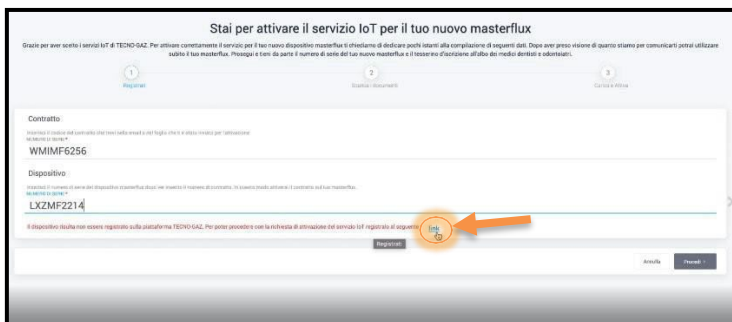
Stai per attivare il servizio IoT per il tuo nuovo masterflux

Grazie per aver scelto i servizi IoT di TECNO-GAZ. Per attivare correttamente il servizio per il tuo nuovo dispositivo masterflux ti chiediamo di dedicare pochi istanti alla compilazione di seguenti dati. Dopo aver preso visione di quanto stiamo per comunicarti potrai utilizzare subito il tuo masterflux. Prosegui e tieni da parte il numero di serie del tuo nuovo masterflux e il tesserino d'iscrizione all'albo dei medici dentisti e odontoiatri.

1
Registrati

2
Scarica i documenti

3
Carica e Attiva

Contratto

Inserisci il codice del contratto che trovi nella email o del foglio che ti è stato inviato per l'attivazione
NUMERO DI SERIE*

WMIMF6256

Dispositivo

Inserisci il numero di serie del dispositivo masterflux dopo aver inserito il numero di contratto, in questo modo attiverai il contratto sul tuo masterflux.
NUMERO DI SERIE*

LXZMF2214

Il dispositivo risulta non essere registrato sulla piattaforma TECNO-GAZ. Per poter procedere con la richiesta di attivazione del servizio IoT registralo al seguente link

Registrati

Annulla

Procedi ›